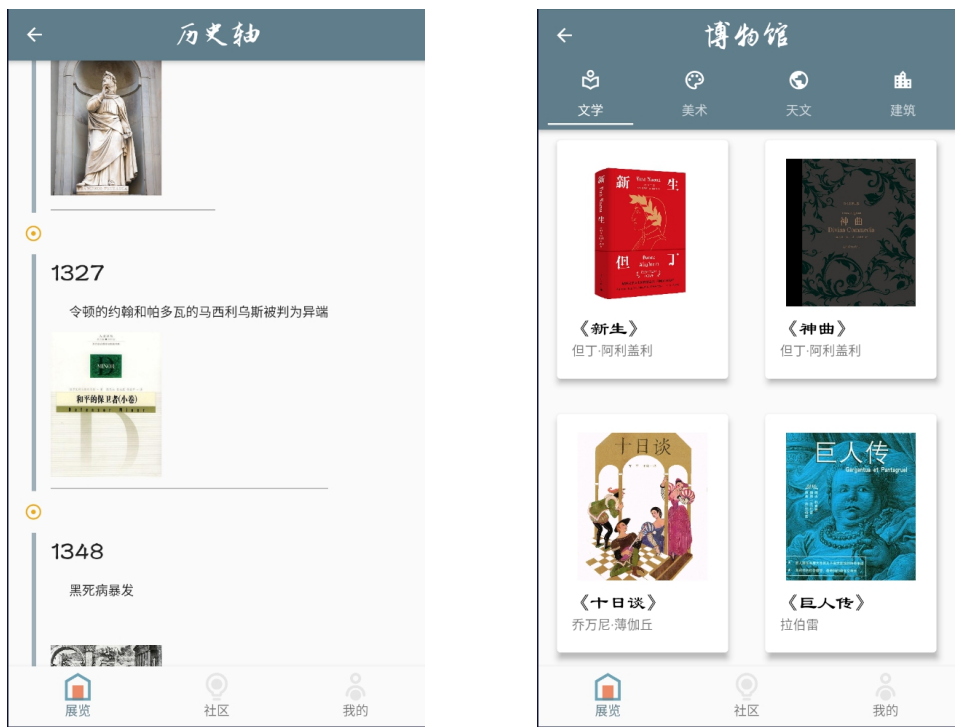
历史轴

1327

令顿的约翰和帕多瓦的马西利乌斯被判为异端

和平的保卫者(小卷)

1348

黑死病暴发

展览　社区　我的

博物馆

文学　美术　天文　建筑

新生
但丁

《新生》
但丁·阿利盖利

神曲

《神曲》
但丁·阿利盖利

十日谈

《十日谈》
乔万尼·薄伽丘

巨人传

《巨人传》
拉伯雷

展览　社区　我的